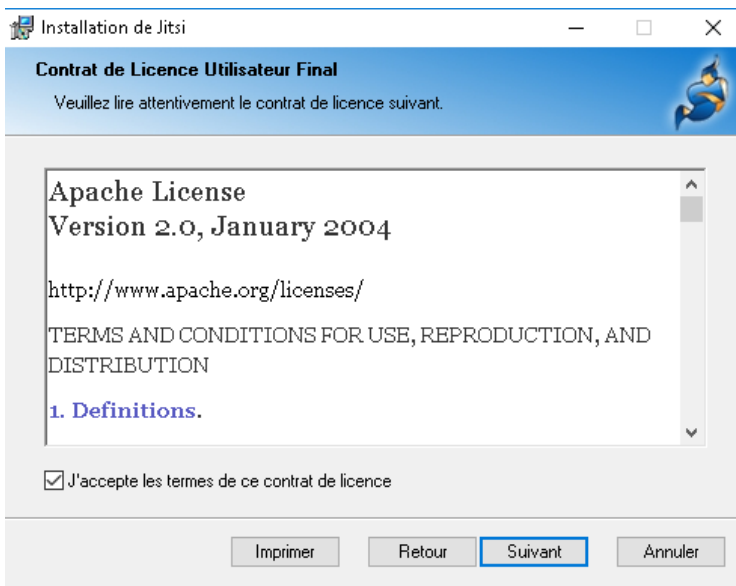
Installation de Jitsi

Contrat de Licence Utilisateur Final

Veuillez lire attentivement le contrat de licence suivant.

Apache License
Version 2.0, January 2004

http://www.apache.org/licenses/

TERMS AND CONDITIONS FOR USE, REPRODUCTION, AND DISTRIBUTION

1. Definitions.

J'accepte les termes de ce contrat de licence

Imprimer

Retour

Suivant

Annuler